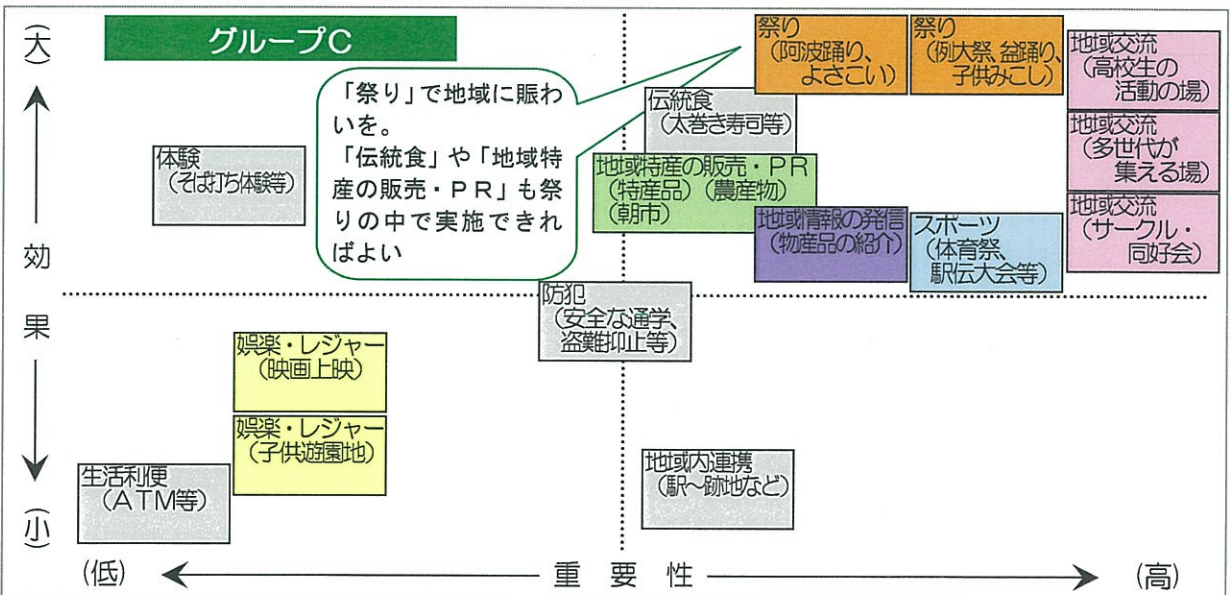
(大)

効

果

(小)

グループC

「祭り」で地域に賑わいを。
「伝統食」や「地域特産の販売・PR」も祭りの中で実施できればよい

祭り
(阿波踊り、よさこい)

祭り
(例大祭、盆踊り、子供みこし)

地域交流
(高校生の活動の場)

地域交流
(多世代が集える場)

地域交流
(サークル・同好会)

伝統食
(太巻き寿司等)

地域特産の販売・PR
(特産品)(農産物)
(朝市)

地域情報の発信
(物産品の紹介)

スポーツ
(体育祭、駅伝大会等)

体験
(そば打ち体験等)

防犯
(安全な通学、盗難抑止等)

娯楽・レジャー
(映画上映)

娯楽・レジャー
(子供遊園地)

生活利便
(ATM等)

地域内連携
(駅~跡地など)

(低) 重要性 (高)